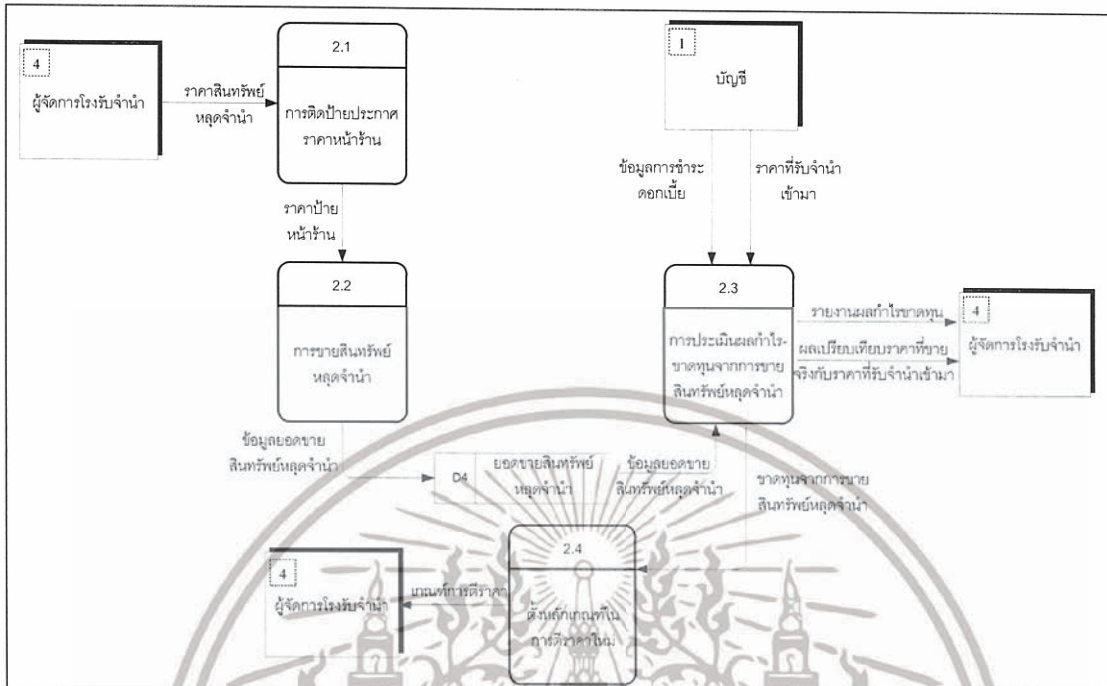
4
ผู้จัดการโรงรับจำนำ

ราคาสินทรัพย์หลุดจำนำ

2.1
การติดป้ายประกาศราคาหน้าร้าน

1
บัญชี

ข้อมูลการชำระดอกเบี้ย

ราคาที่รับจำนำเข้ามา

ราคาป้ายหน้าร้าน

2.2
การขายสินทรัพย์หลุดจำนำ

2.3
การประเมินผลกำไร-ขาดทุนจากการขายสินทรัพย์หลุดจำนำ

รายงานผลกำไรขาดทุน

ผลเปรียบเทียบราคาที่ขายจริงกับราคาที่รับจำนำเข้ามา

4
ผู้จัดการโรงรับจำนำ

ข้อมูลยอดขายสินทรัพย์หลุดจำนำ

D4
ยอดขายสินทรัพย์หลุดจำนำ

ข้อมูลยอดขายสินทรัพย์หลุดจำนำ

ขาดทุนจากการขายสินทรัพย์หลุดจำนำ

2.4
ตั้งหลักเกณฑ์ในการตีราคาใหม่

เกณฑ์การตีราคา

4
ผู้จัดการโรงรับจำนำ